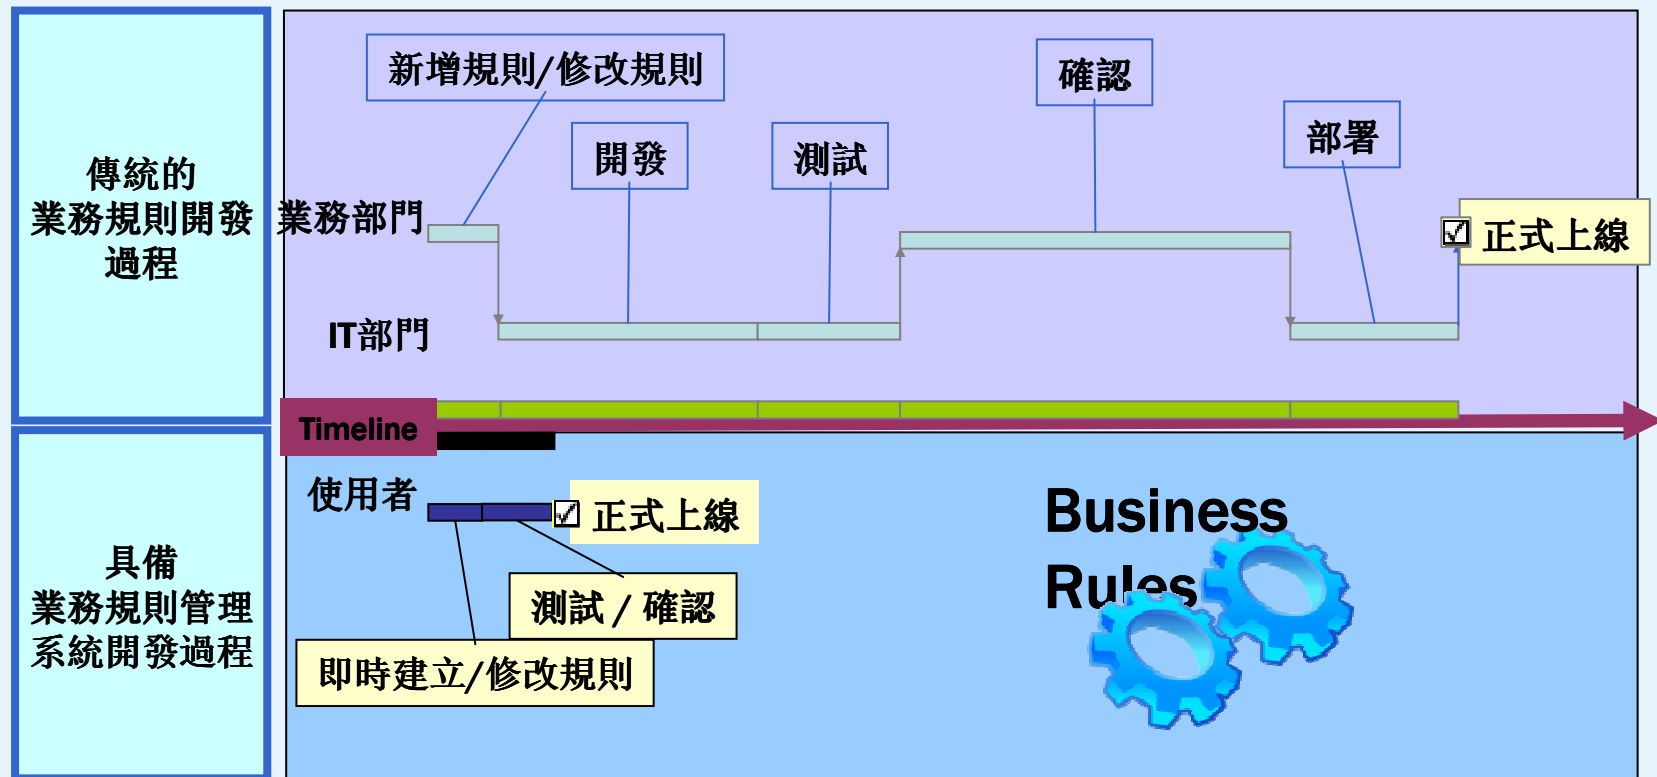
傳統的
業務規則開發
過程

新增規則/修改規則

開發

測試

確認

部署

業務部門

☑ 正式上線

IT部門

Timeline

具備
業務規則管理
系統開發過程

使用者

☑ 正式上線

測試 / 確認

即時建立/修改規則

Business
Rules